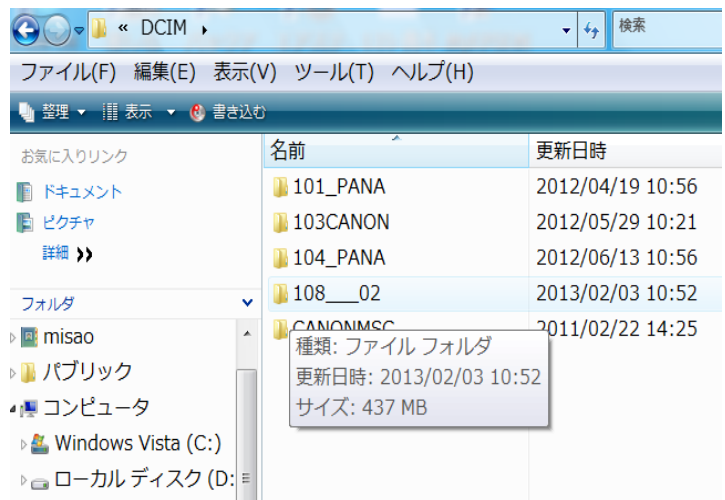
« DCIM ›

検索

ファイル(F) 編集(E) 表示(V) ツール(T) ヘルプ(H)

整理 ▾ 表示 ▾ 書き込む

お気に入りリンク

ドキュメント

ピクチャ

詳細 »

フォルダ

misao

パブリック

コンピュータ

Windows Vista (C:)

ローカル ディスク (D:

| 名前 | 更新日時 |
|---|---|
| 101_PANA | 2012/04/19 10:56 |
| 103CANON | 2012/05/29 10:21 |
| 104_PANA | 2012/06/13 10:56 |
| 108___02 | 2013/02/03 10:52 |
| CANONMSC | 2011/02/22 14:25 |

種類: ファイル フォルダ
更新日時: 2013/02/03 10:52
サイズ: 437 MB